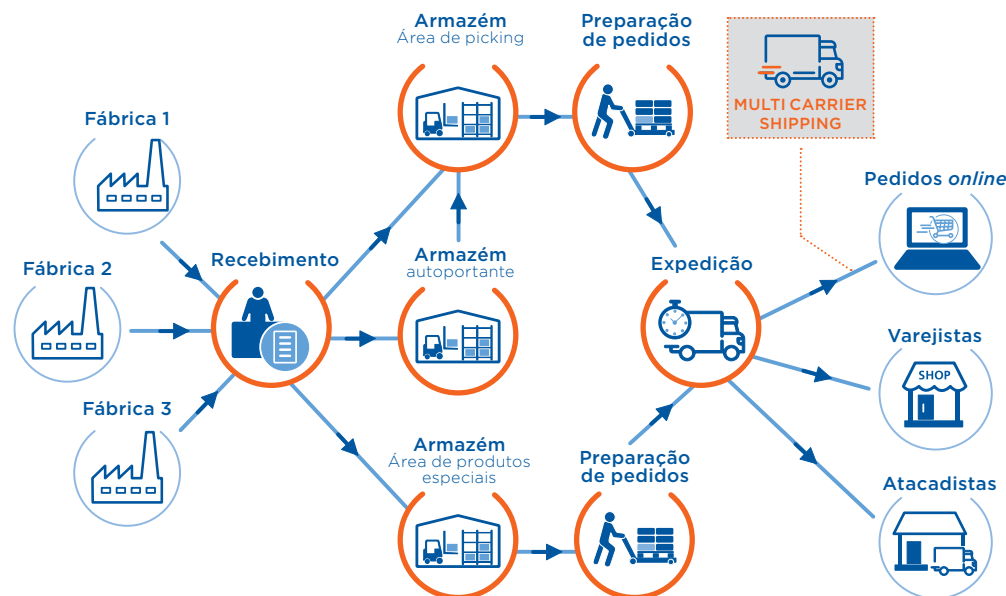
Armazém
Área de picking

Preparação de pedidos

MULTI CARRIER SHIPPING

Fábrica 1

Pedidos *online*

Fábrica 2

Recebimento

Armazém
autoportante

Expedição

Varejistas

SHOP

Fábrica 3

Armazém
Área de produtos especiais

Preparação de pedidos

Atacadistas